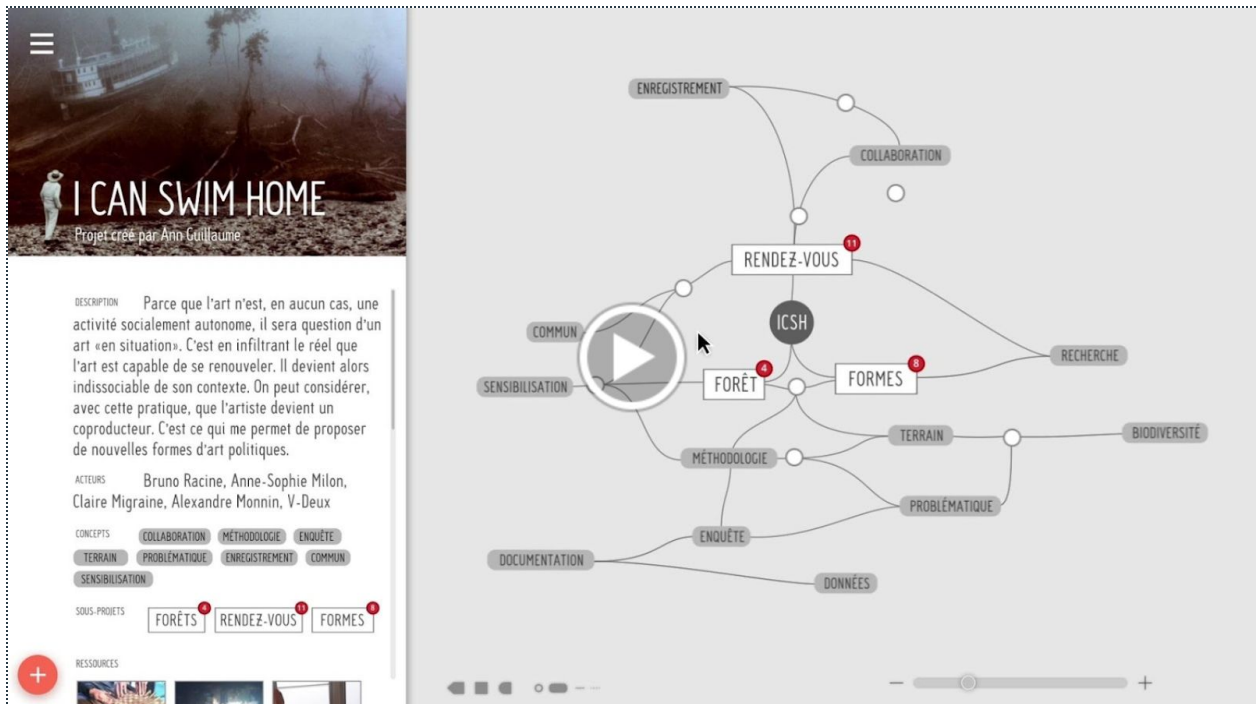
I CAN SWIM HOME
Projet créé par Ann Guillaume

DESCRIPTION Parce que l'art n'est, en aucun cas, une activité socialement autonome, il sera question d'un art «en situation». C'est en infiltrant le réel que l'art est capable de se renouveler. Il devient alors indissociable de son contexte. On peut considérer, avec cette pratique, que l'artiste devient un coproducteur. C'est ce qui me permet de proposer de nouvelles formes d'art politiques.

ACTEURS Bruno Racine, Anne-Sophie Milon, Claire Migraine, Alexandre Monnin, V-Deux

CONCEPTS COLLABORATION MÉTHODOLOGIE ENQUÊTE TERRAIN PROBLÉMATIQUE ENREGISTREMENT COMMUN SENSIBILISATION

SOUS-PROJETS FORÊTS 4 RENDEZ-VOUS 11 FORMES 8

RESSOURCES

ENREGISTREMENT
COLLABORATION
RENDEZ-VOUS 11
ICSH
COMMUN
SENSIBILISATION
FORÊT 4
FORMES 8
RECHERCHE
TERRAIN
BIODIVERSITÉ
MÉTHODOLOGIE
PROBLÉMATIQUE
ENQUÊTE
DOCUMENTATION
DONNÉES

+
−
+